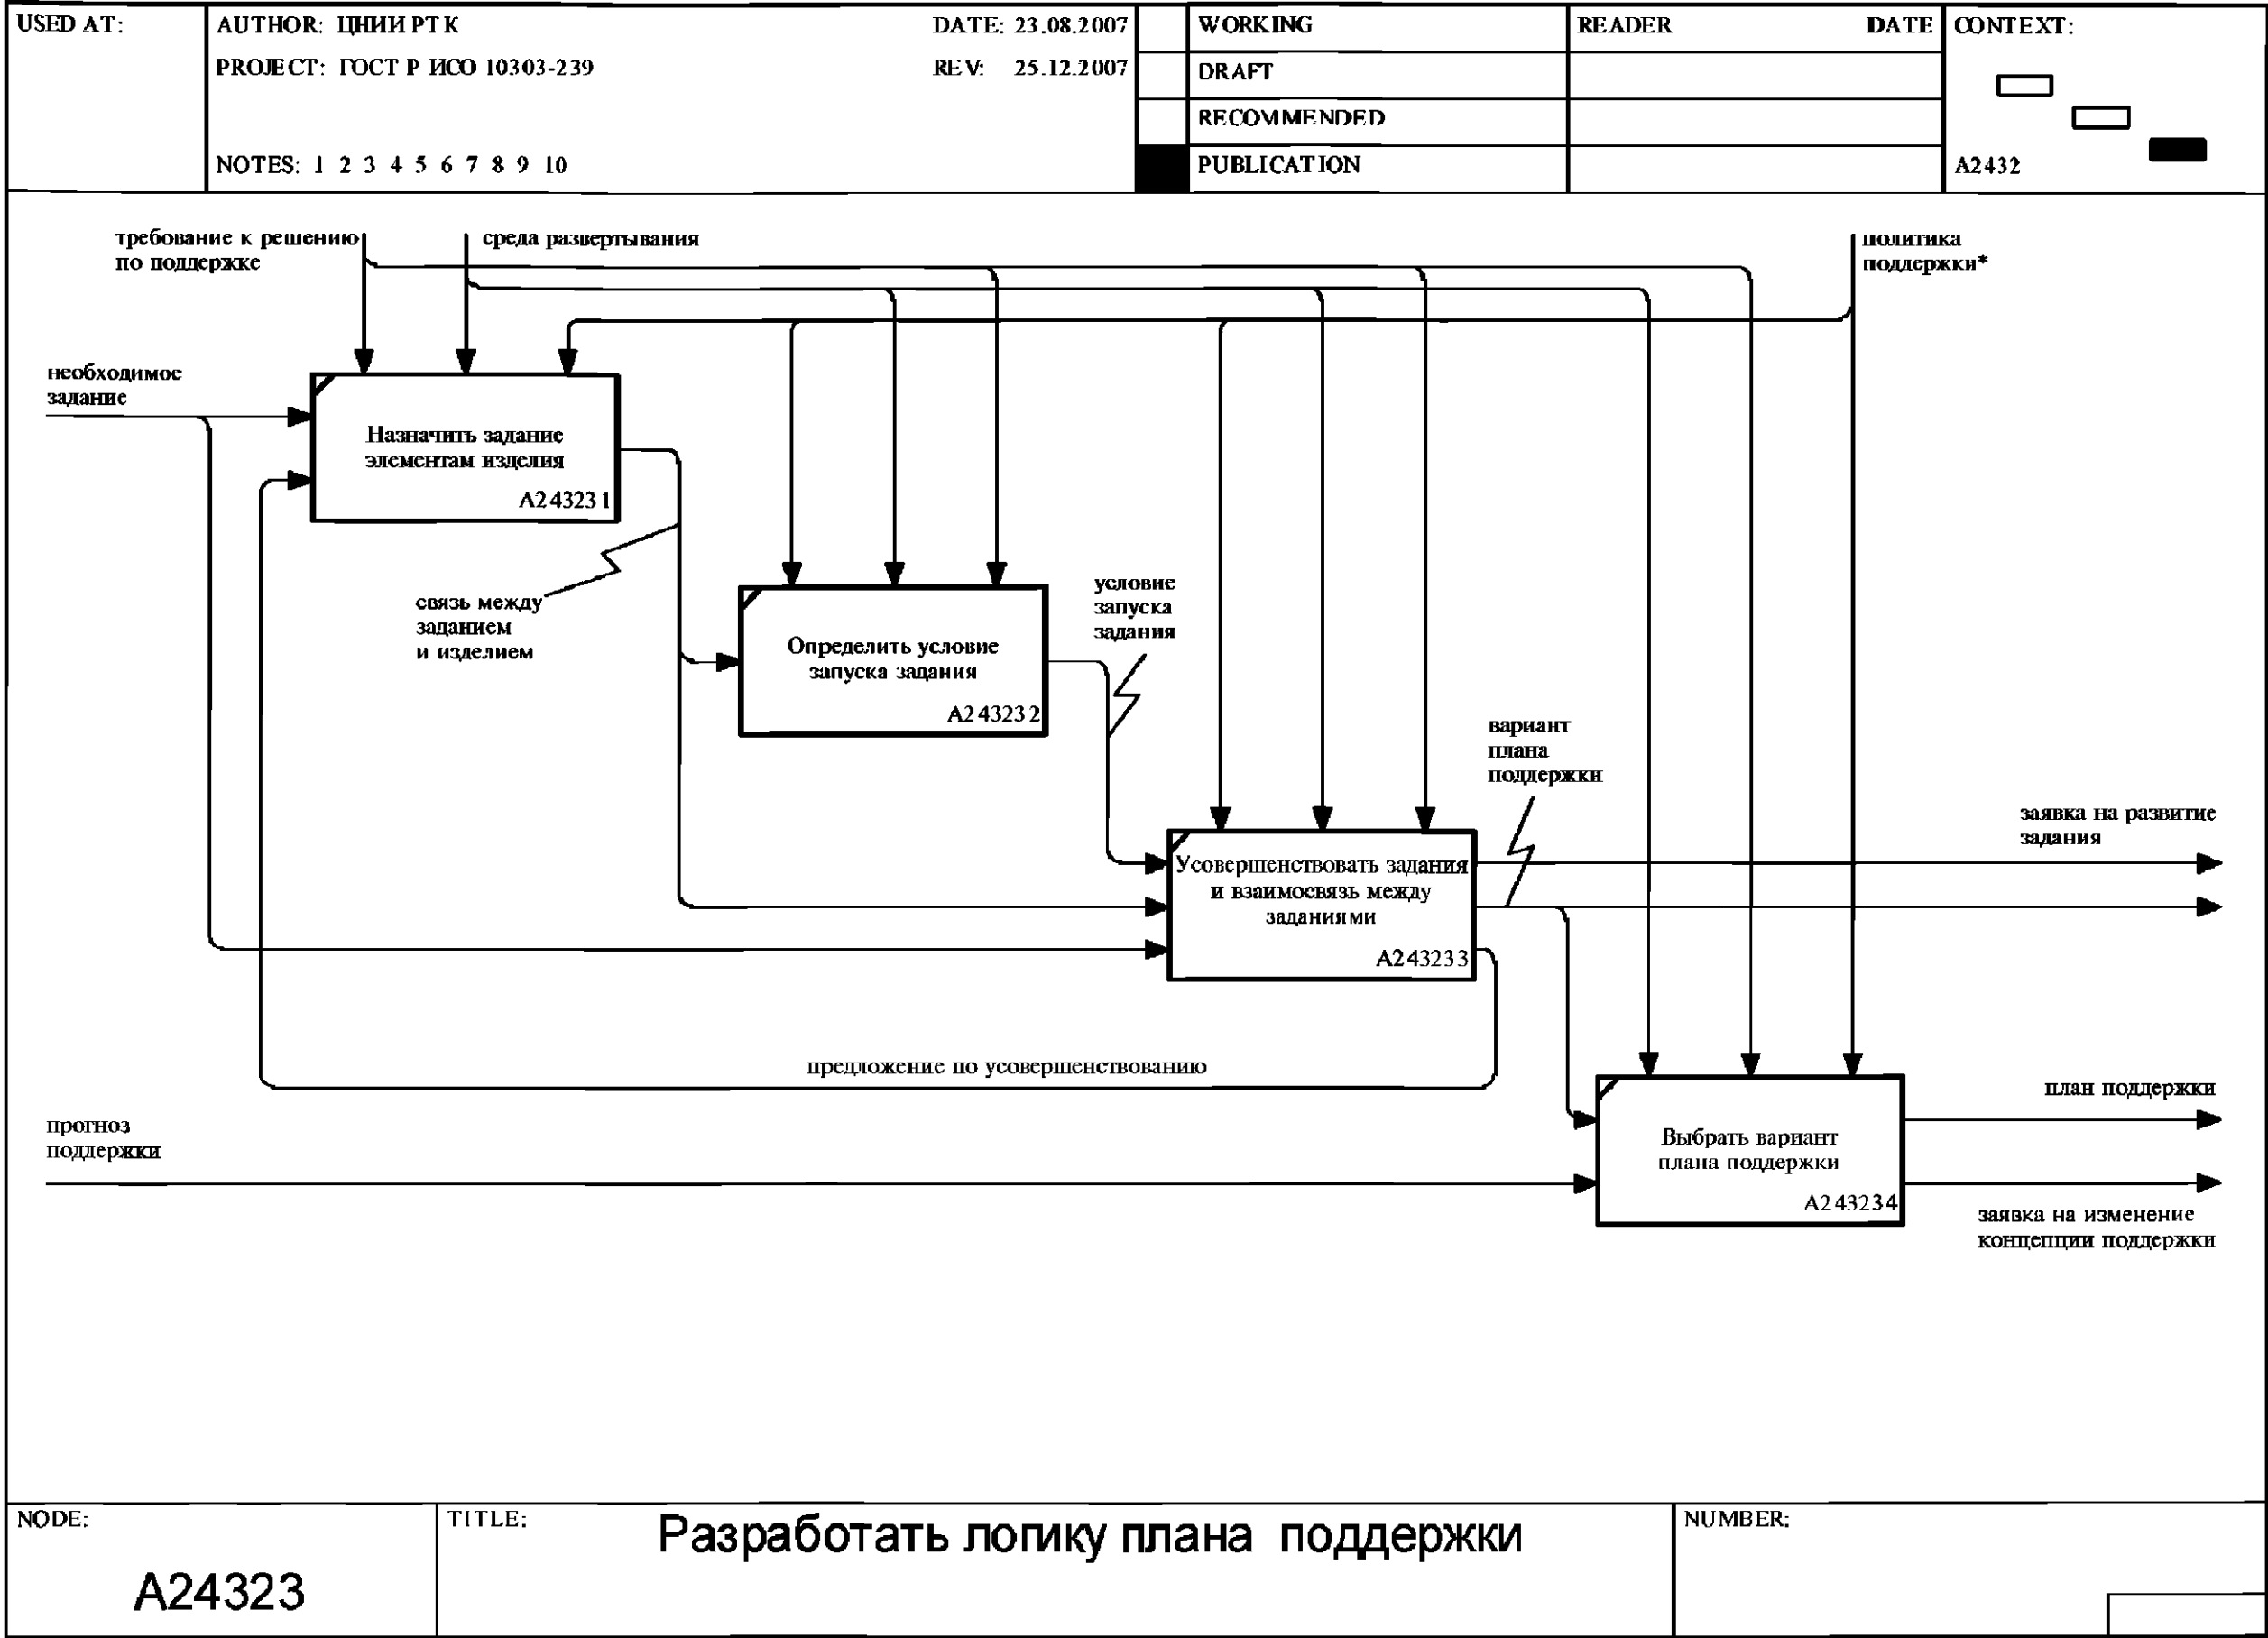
USED AT:

AUTHOR: ЦНИИ РТК
PROJECT: ГОСТ Р ИСО 10303-239
NOTES: 1 2 3 4 5 6 7 8 9 10

DATE: 23.08.2007
REV: 25.12.2007

| | |
|---|---|
| WORKING | READER DATE |
| DRAFT | |
| RECOMMENDED | |
| PUBLICATION | |

CONTEXT:
A2432

требование к решению по поддержке

среда развертывания

политика поддержки*

необходимое задание

Назначить задание элементам изделия
A243231

связь между заданием и изделием

Определить условие запуска задания
A243232

условие запуска задания

вариант плана поддержки

Усовершенствовать задания и взаимосвязь между заданиями
A243233

заявка на развитие задания

предложение по усовершенствованию

прогноз поддержки

Выбрать вариант плана поддержки
A243234

план поддержки

заявка на изменение концепции поддержки

NODE:
A24323

TITLE:
Разработать логику плана поддержки

NUMBER: